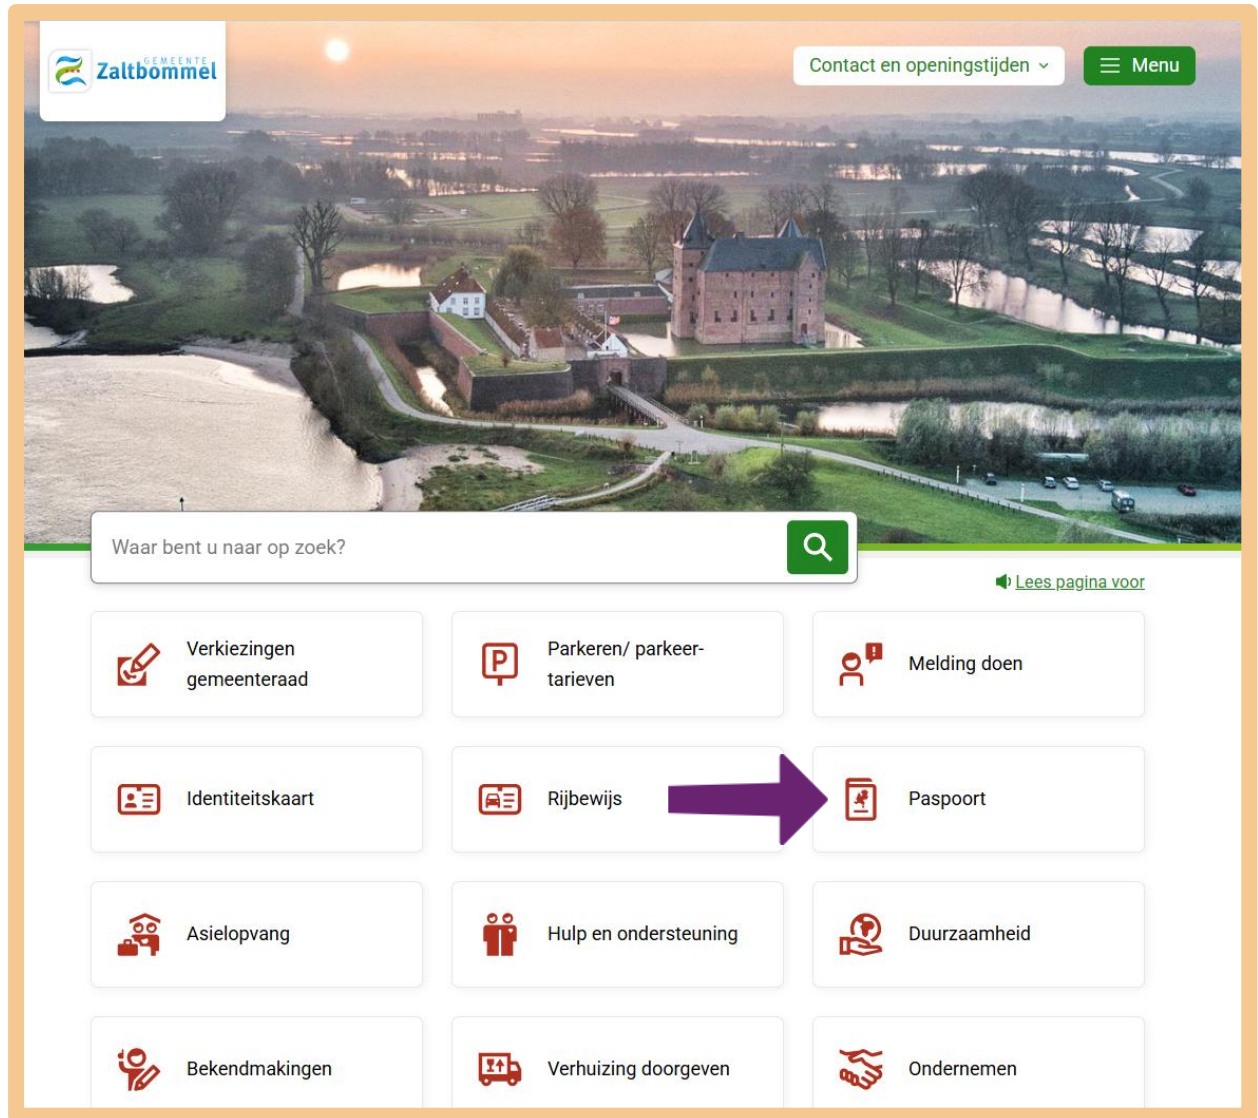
GEMEENTE Zaltbommel

Contact en openingstijden

Menu

Waar bent u naar op zoek?

Lees pagina voor

Verkiezingen gemeenteraad

Parkeren/ parkeertarieven

Melding doen

Identiteitskaart

Rijbewijs

Paspoort

Asielopvang

Hulp en ondersteuning

Duurzaamheid

Bekendmakingen

Verhuizing doorgeven

Ondernemen